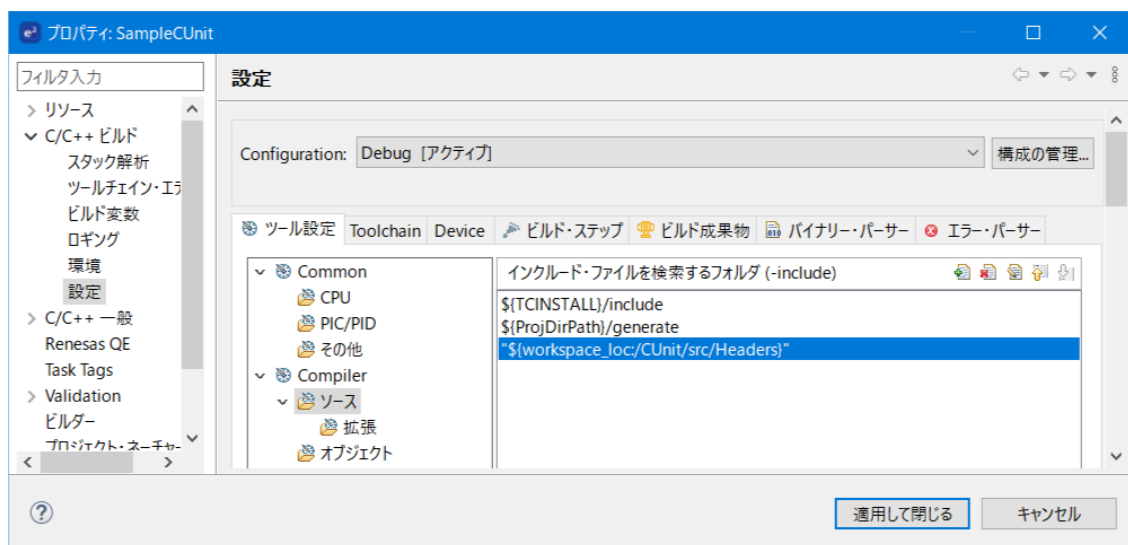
プロパティ: SampleCUnit

フィルタ入力

> リソース
C/C++ ビルド
スタック解析
ツールチェイン・エデ
ビルド変数
ロギング
環境
設定
> C/C++ 一般
Renesas QE
Task Tags
> Validation
ビルダー
プロジェクト・ネーチャー

設定

Configuration: Debug [アクティブ]
構成の管理...

ツール設定 Toolchain Device ビルド・ステップ ビルド成果物 バイナリー・パーサー エラー・パーサー

Common
CPU
PIC/PID
その他
Compiler
ソース
拡張
オブジェクト

インクルード・ファイルを検索するフォルダ (-include)
${TCINSTALL}/include
${ProjDirPath}/generate
"${workspace_loc:/CUnit/src/Headers}"

適用して閉じる
キャンセル